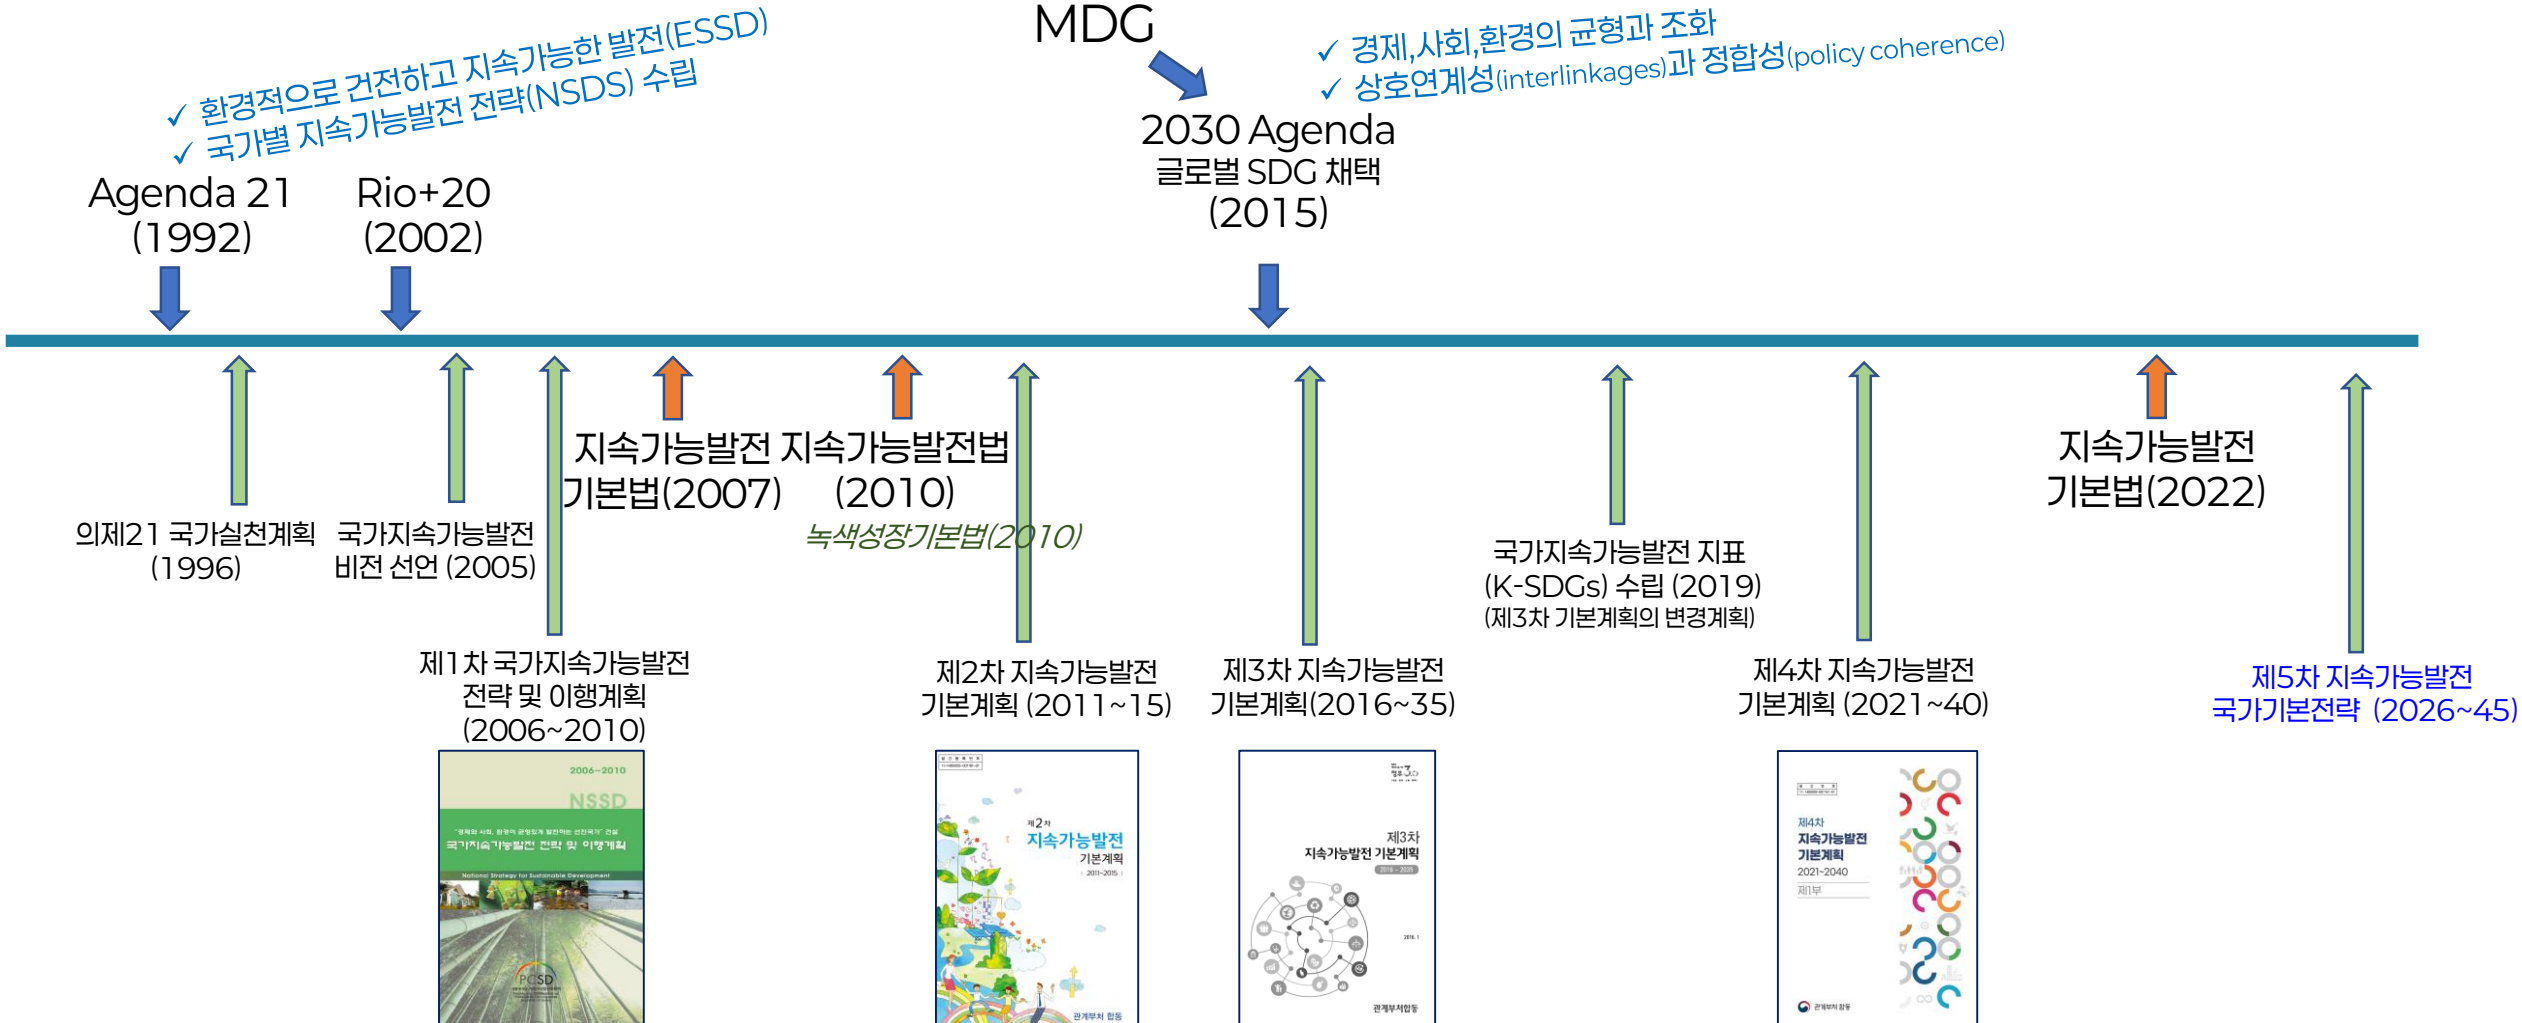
✓ 환경적으로 건전하고 지속가능한 발전(ESSD)
✓ 국가별 지속가능발전 전략(NSDS) 수립

MDG

✓ 경제,사회,환경의 균형과 조화
✓ 상호연계성(interlinkages)과 정합성(policy coherence)

Agenda 21 (1992)

Rio+20 (2002)

2030 Agenda
글로벌 SDG 채택
(2015)

지속가능발전 기본법(2007)

지속가능발전법 (2010)

녹색성장기본법(2010)

지속가능발전 기본법(2022)

의제21 국가실천계획 (1996)

국가지속가능발전 비전 선언 (2005)

국가지속가능발전 지표 (K-SDGs) 수립 (2019)
(제3차 기본계획의 변경계획)

제1차 국가지속가능발전 전략 및 이행계획 (2006~2010)

제2차 지속가능발전 기본계획 (2011~15)

제3차 지속가능발전 기본계획(2016~35)

제4차 지속가능발전 기본계획 (2021~40)

제5차 지속가능발전 국가기본전략 (2026~45)

2006~2010
NSSD
국가지속가능발전 전략 및 이행계획
National Strategy for Sustainable Development
PCSD

제2차
지속가능발전
기본계획
2011~2015
관계부처 합동

제3차
지속가능발전 기본계획
2016~2035
관계부처합동

제4차
지속가능발전
기본계획
2021-2040
제1부
관계부처 합동